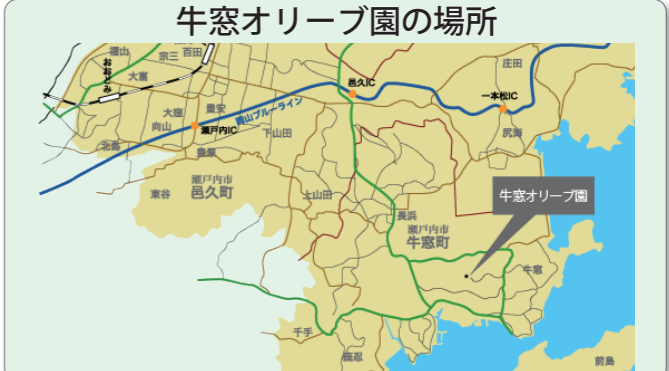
牛窓オリーブ園の場所

福山
百田
宗三
おおどみ
大富
邑久IC
一本松IC
庄田
大廻
豊安
岡山ブルーライン
瀬戸内IC
向山
長島
下山田
尻海
豊原
瀬戸内市
邑久町
東谷
上山田
牛窓オリーブ園
長浜
瀬戸内市
牛窓町
牛窓
千手
鹿忍
前島